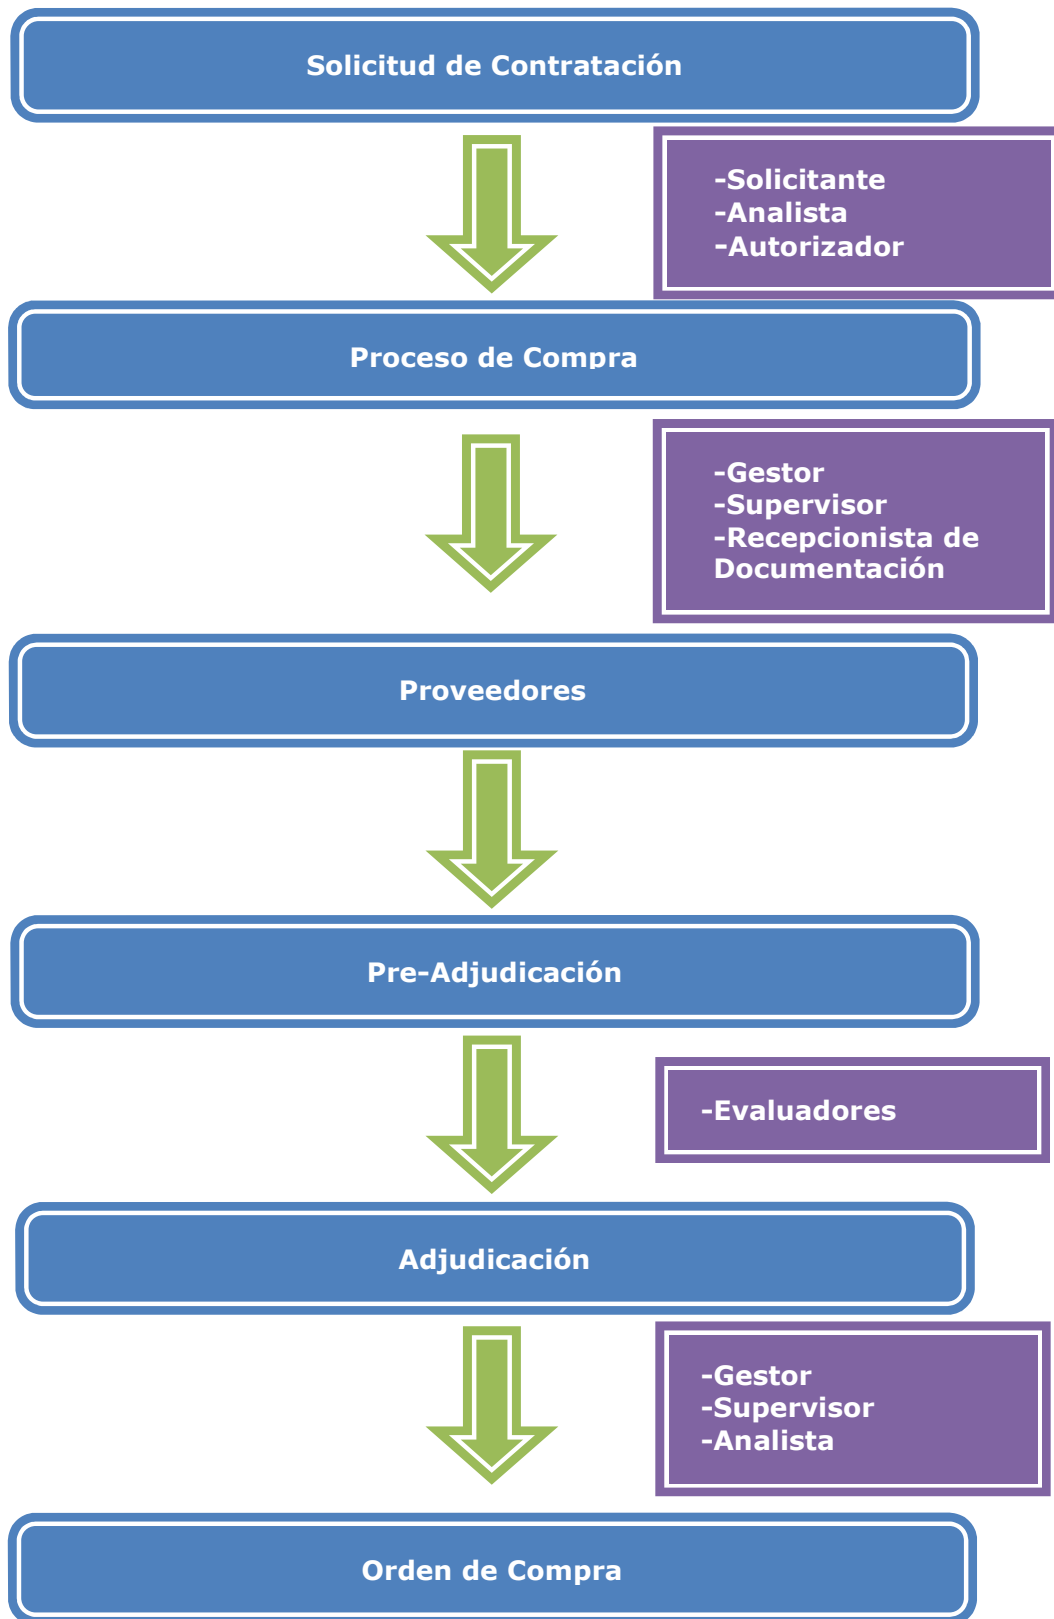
Solicitud de Contratación

-Solicitante
-Analista
-Autorizador

Proceso de Compra

-Gestor
-Supervisor
-Recepcionista de Documentación

Proveedores

Pre-Adjudicación

-Evaluadores

Adjudicación

-Gestor
-Supervisor
-Analista

Orden de Compra